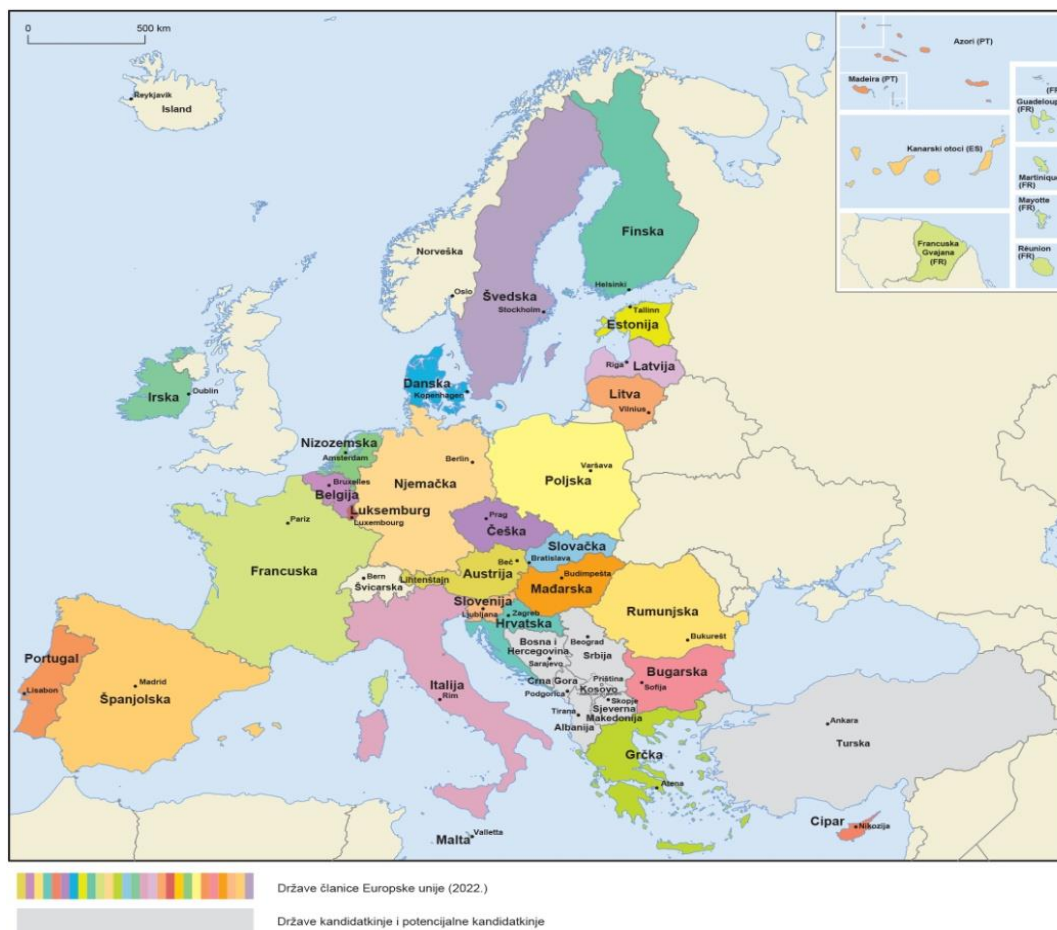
0 500 km

Reykjavik
Island

Azori (PT)
Madeira (PT)
(FR)
Guadeloupe (FR)
Kanarski otoci (ES)
Martinique (FR)
Mayotte (FR)
Francuska Gvajana (FR)
Réunion (FR)

Norveška
Oslo
Švedska
Stockholm
Finska
Helsinki
Tallinn
Estonija
Riga
Latvija
Litva
Vilnius
Danska
Kopenhagen
Irska
Dublin
Nizozemska
Amsterdam
Berlin
Njemačka
Bruxelles
Belgija
Luksemburg
Luxembourg
Pariz
Francuska
Poljska
Varšava
Prag
Češka
Slovačka
Bratislava
Beč
Austrija
Budimpešta
Mađarska
Bern
Švicarska
Lihtenštajn
Slovenija
Ljubljana
Zagreb
Hrvatska
Rumunjska
Bukurešt
Bosna i Hercegovina
Sarajevo
Beograd
Srbija
Crna Gora
Podgorica
Priština
Kosovo
Skopje
Sjeverna Makedonija
Tirana
Albanija
Bugarska
Sofija
Portugal
Lisabon
Madrid
Španjolska
Italija
Rim
Grčka
Atena
Ankara
Turska
Cipar
Nikozija
Malta
Valletta

Države članice Europske unije (2022.)

Države kandidatkinje i potencijalne kandidatkinje